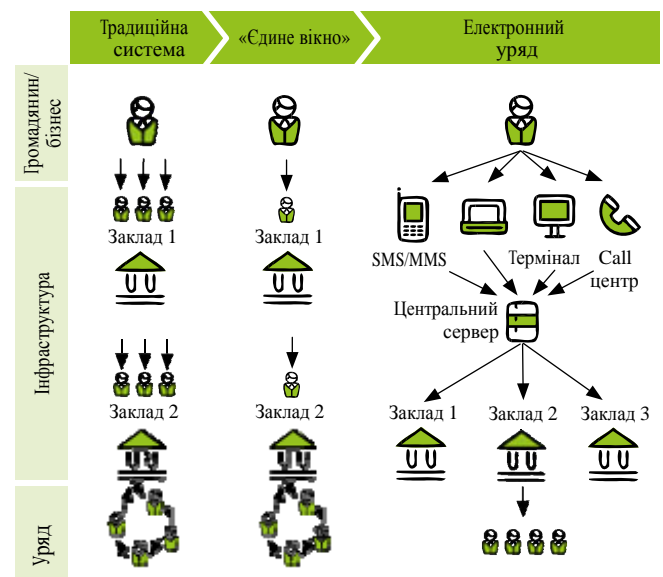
Традиційна система

«Єдине вікно»

Електронний уряд

Громадянин/бізнес

Інфраструктура

Уряд

Заклад 1

Заклад 1

SMS/MMS

Термінал

Call центр

Центральний сервер

Заклад 2

Заклад 2

Заклад 1

Заклад 2

Заклад 3